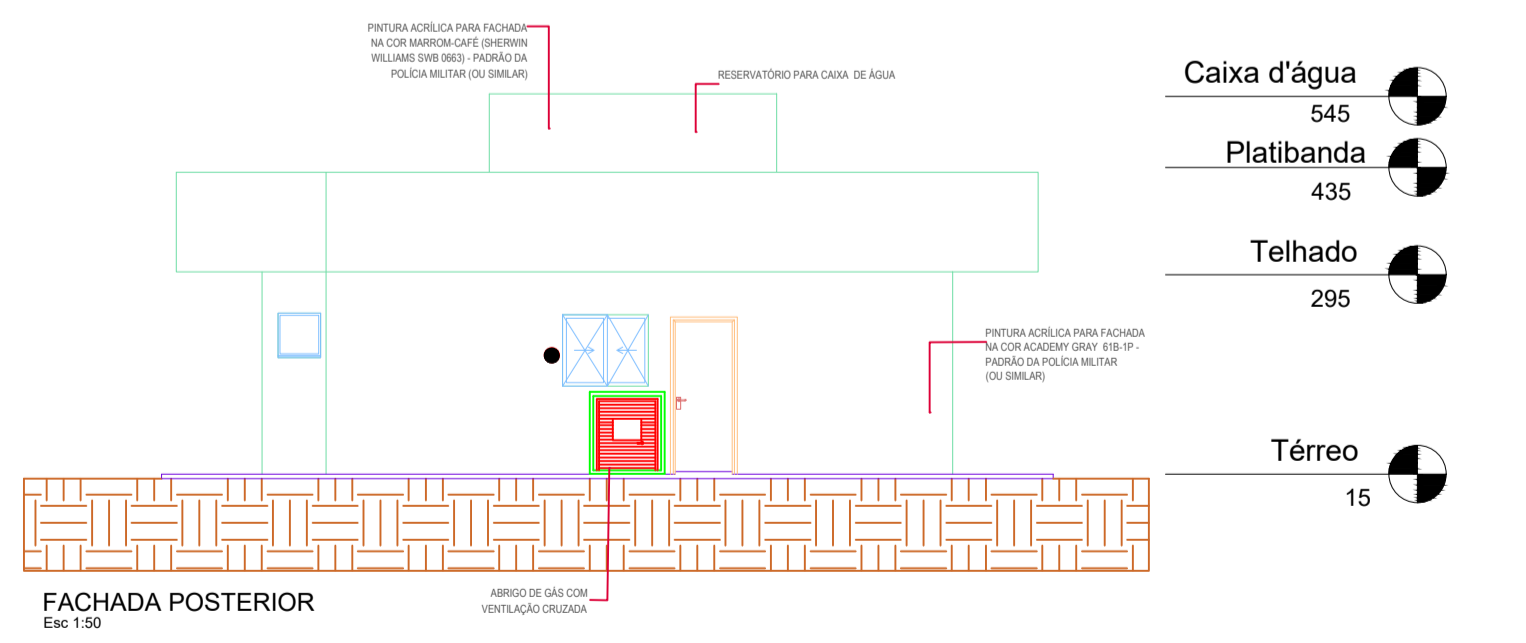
PINTURA ACRÍLICA PARA FACHADA NA COR MARROM-CAFÉ (SHERWIN WILLIAMS SWB 0663) - PADRÃO DA POLÍCIA MILITAR (OU SIMILAR)

RESERVATÓRIO PARA CAIXA DE ÁGUA

Caixa d'água
545

Platibanda
435

Telhado
295

PINTURA ACRÍLICA PARA FACHADA NA COR ACADEMY GRAY 61B-1P - PADRÃO DA POLÍCIA MILITAR (OU SIMILAR)

Térreo
15

ABRIGO DE GÁS COM VENTILAÇÃO CRUZADA

FACHADA POSTERIOR
Esc 1:50